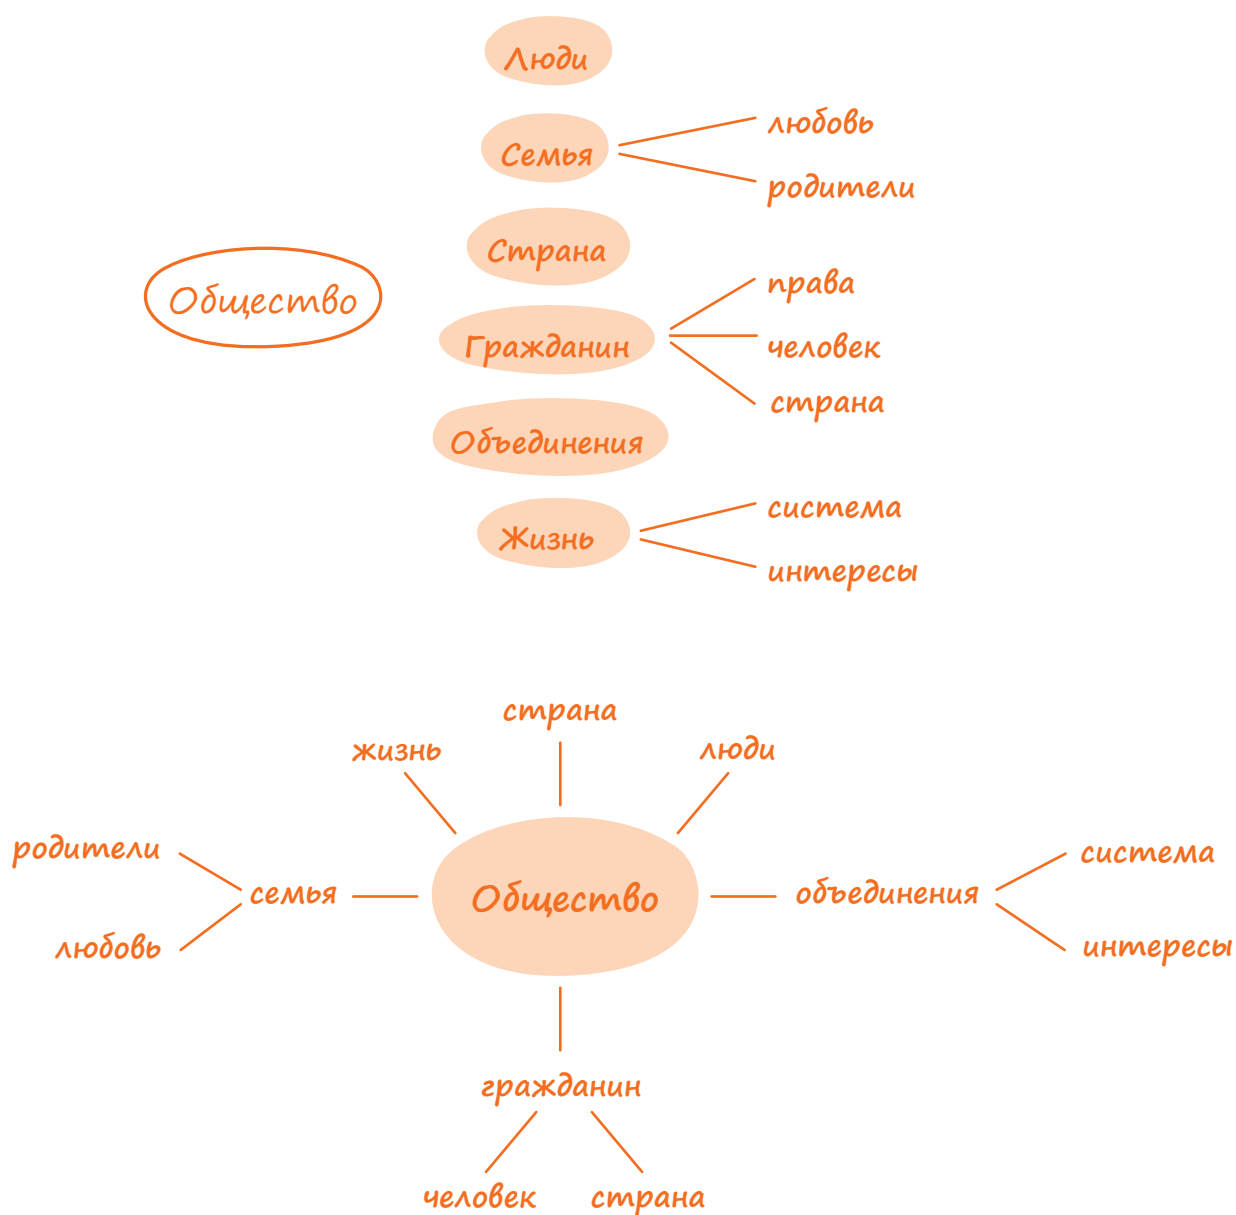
Общество

Люди

Семья
любовь
родители

Страна

Гражданин
права
человек
страна

Объединения

Жизнь
система
интересы

страна
жизнь
люди
родители
семья
любовь
Общество
объединения
система
интересы
гражданин
человек
страна